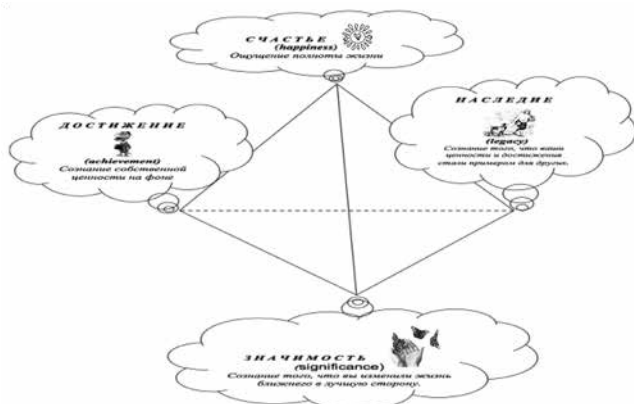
СЧАСТЬЕ
(happiness)
Ощущение полноты жизни

ДОСТИЖЕНИЕ
(achievement)
Сознание собственной ценности на фоне

НАСЛЕДИЕ
(legacy)
Сознание того, что ваши ценности и достижения стали примером для других.

ЗНАЧИМОСТЬ
(significance)
Сознание того, что вы изменили жизнь ближнего в лучшую сторону.